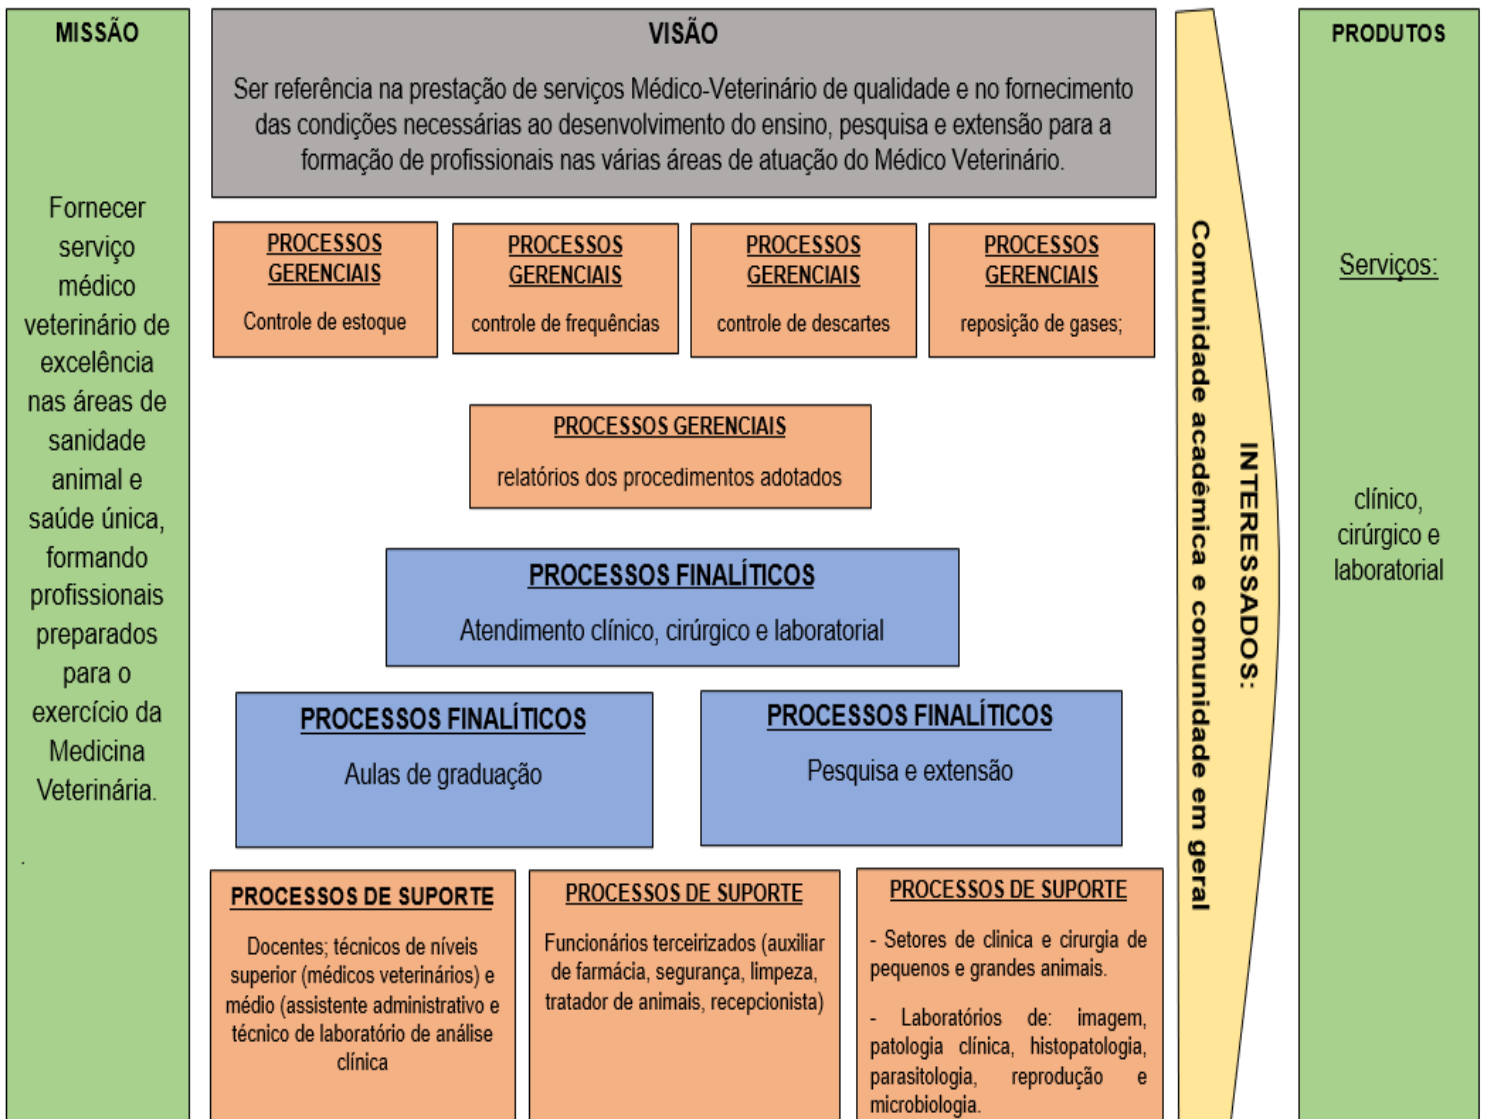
MISSÃO

Fornecer serviço médico veterinário de excelência nas áreas de sanidade animal e saúde única, formando profissionais preparados para o exercício da Medicina Veterinária.

VISÃO

Ser referência na prestação de serviços Médico-Veterinário de qualidade e no fornecimento das condições necessárias ao desenvolvimento do ensino, pesquisa e extensão para a formação de profissionais nas várias áreas de atuação do Médico Veterinário.

PROCESSOS GERENCIAIS

Controle de estoque

PROCESSOS GERENCIAIS

controle de frequências

PROCESSOS GERENCIAIS

controle de descartes

PROCESSOS GERENCIAIS

reposição de gases;

PROCESSOS GERENCIAIS

relatórios dos procedimentos adotados

PROCESSOS FINALÍTICOS

Atendimento clínico, cirúrgico e laboratorial

PROCESSOS FINALÍTICOS

Aulas de graduação

PROCESSOS FINALÍTICOS

Pesquisa e extensão

PROCESSOS DE SUPORTE

Docentes; técnicos de níveis superior (médicos veterinários) e médio (assistente administrativo e técnico de laboratório de análise clínica

PROCESSOS DE SUPORTE

Funcionários terceirizados (auxiliar de farmácia, segurança, limpeza, tratador de animais, recepcionista)

PROCESSOS DE SUPORTE

- Setores de clinica e cirurgia de pequenos e grandes animais.

- Laboratórios de: imagem, patologia clínica, histopatologia, parasitologia, reprodução e microbiologia.

INTERESSADOS:

Comunidade acadêmica e comunidade em geral

PRODUTOS

Serviços:

clínico, cirúrgico e laboratorial